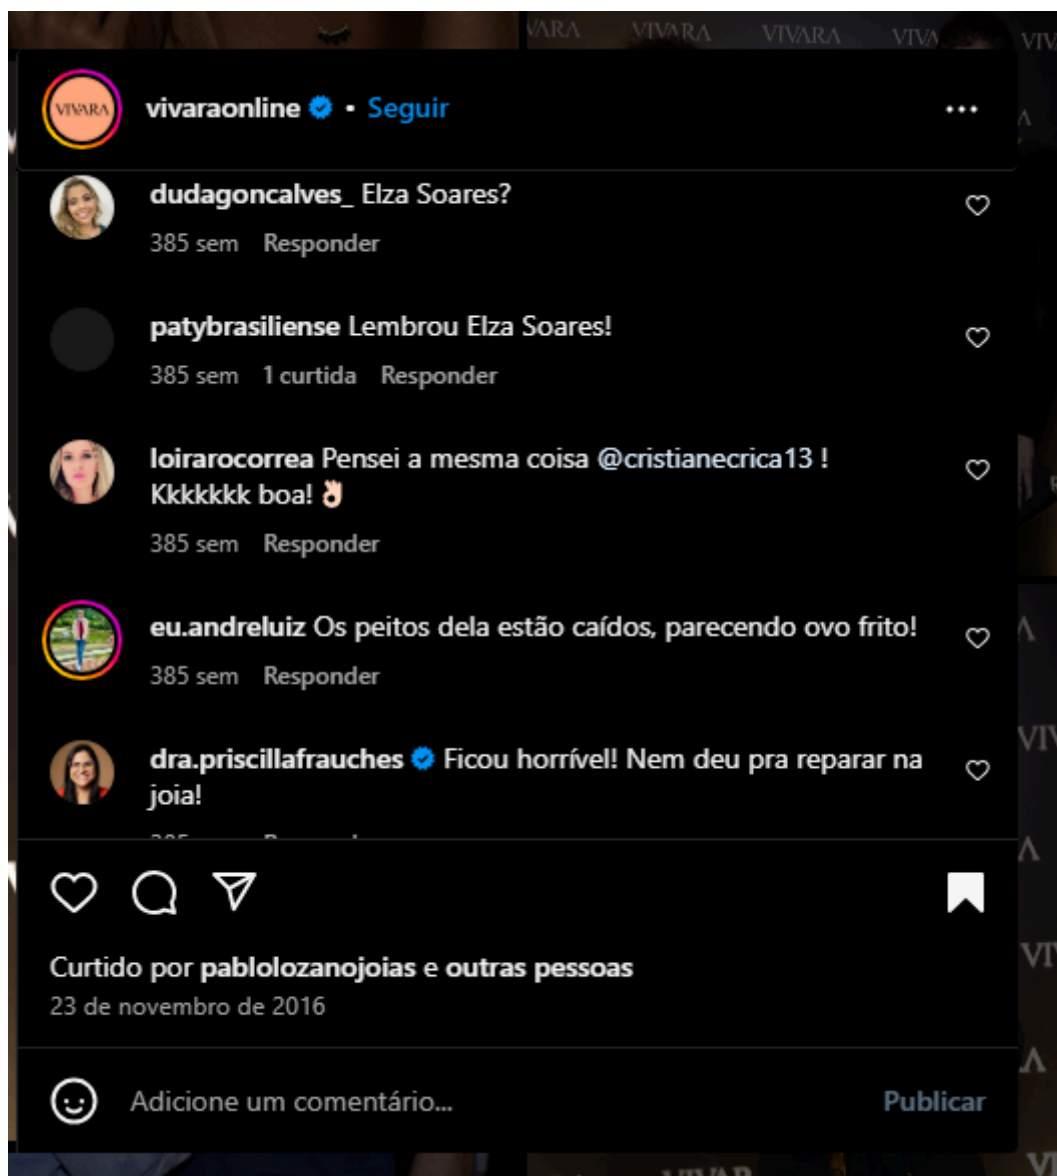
VIVARA VIVARA VIVARA

VIVARA

vivaraonline • Seguir

...

dudagoncalves_ Elza Soares?

385 sem Responder

patybrasiliense Lembrou Elza Soares!

385 sem 1 curtida Responder

loiraroсorrea Pensei a mesma coisa @cristianecrica13 ! Kkkkkkk boa! 👌

385 sem Responder

eu.andreluiz Os peitos dela estão caídos, parecendo ovo frito!

385 sem Responder

dra.priscillafrauches Ficou horrível! Nem deu pra reparar na joia!

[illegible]

Curtido por pablolozanojoias e outras pessoas

23 de novembro de 2016

Adicione um comentário...

Publicar